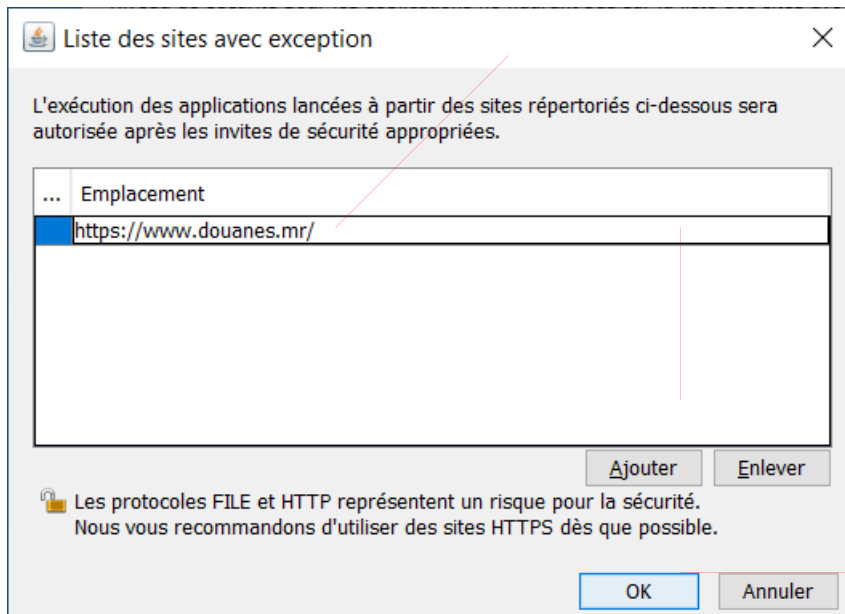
Liste des sites avec exception

L'exécution des applications lancées à partir des sites répertoriés ci-dessous sera autorisée après les invites de sécurité appropriées.

| ... | Emplacement |
|---|---|
| | https://www.douanes.mr/ |

Ajouter Enlever

Les protocoles FILE et HTTP représentent un risque pour la sécurité. Nous vous recommandons d'utiliser des sites HTTPS dès que possible.

OK Annuler